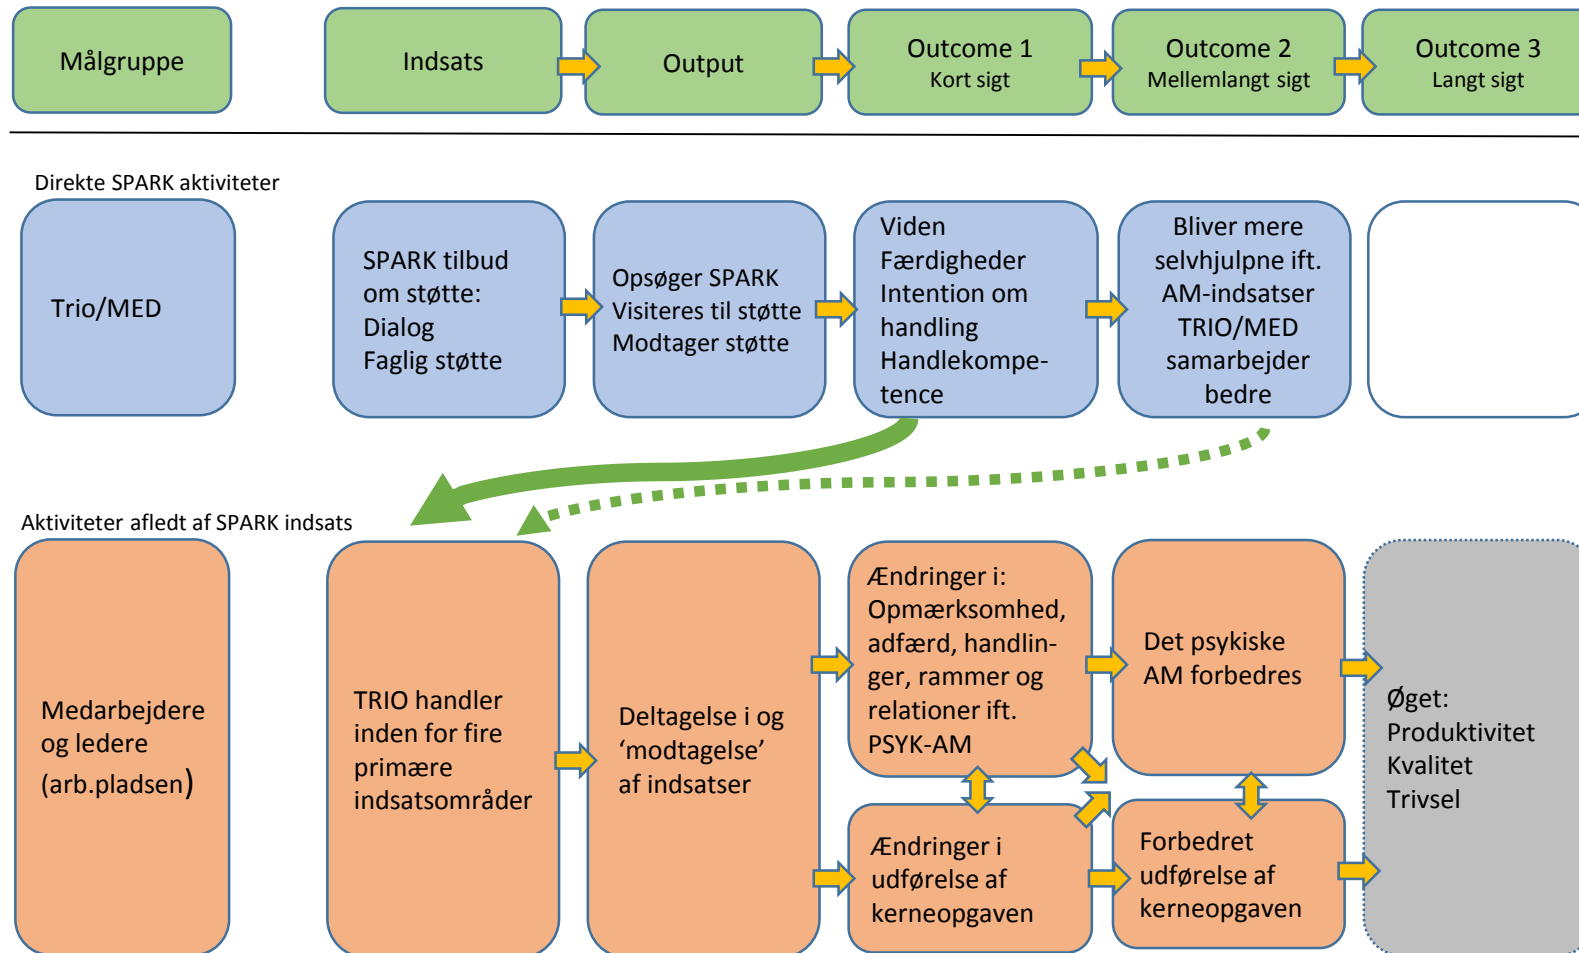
Målgruppe

Indsats

Output

Outcome 1
Kort sigt

Outcome 2
Mellemlangt sigt

Outcome 3
Langt sigt

Direkte SPARK aktiviteter

Trio/MED

SPARK tilbud om støtte:
Dialog
Faglig støtte

Opsøger SPARK
Visiteres til støtte
Modtager støtte

Viden
Færdigheder
Intention om handling
Handlekompetence

Bliver mere selvhjulpne ift. AM-indsatser
TRIO/MED samarbejder bedre

Aktiviteter afledt af SPARK indsats

Medarbejdere og ledere (arb.pladsen)

TRIO handler inden for fire primære indsatsområder

Deltagelse i og 'modtagelse' af indsatser

Ændringer i:
Opmærksomhed, adfærd, handlinger, rammer og relationer ift. PSYK-AM

Ændringer i udførelse af kerneopgaven

Det psykiske AM forbedres

Forbedret udførelse af kerneopgaven

Øget:
Produktivitet
Kvalitet
Trivsel